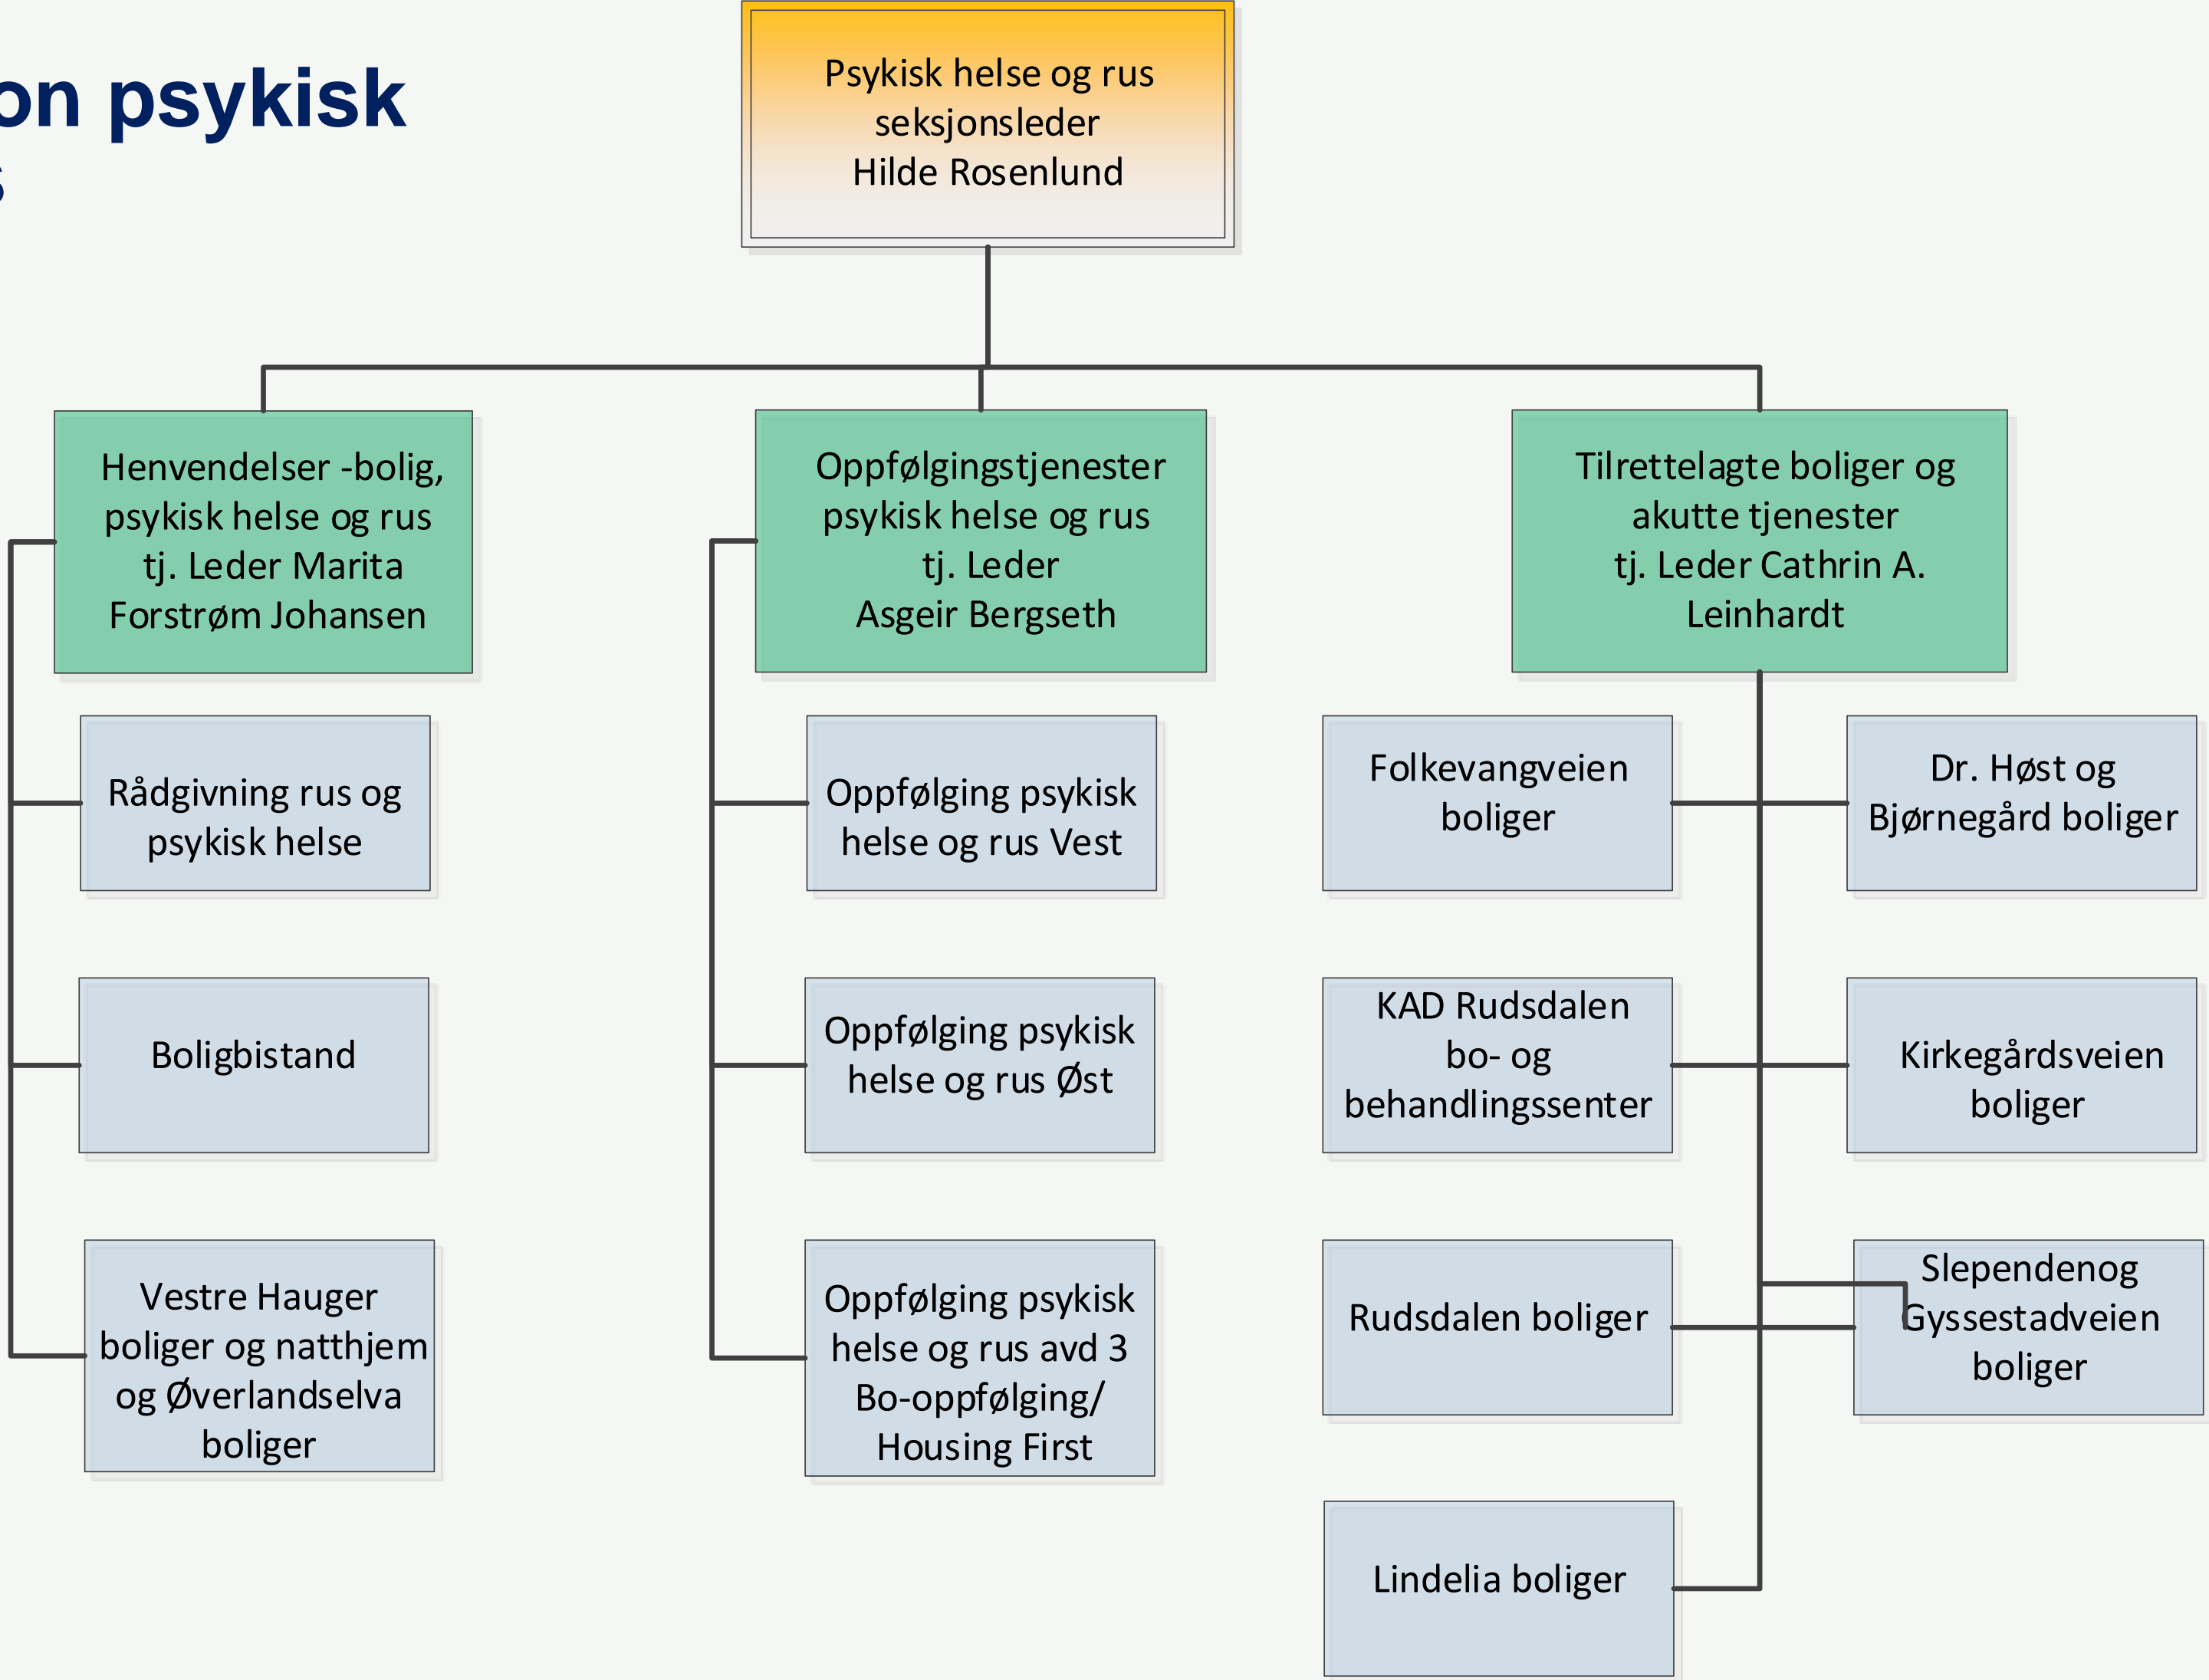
on psykisk
s

Psykisk helse og rus
seksjonsleder
Hilde Rosenlund

Henvendelser -bolig, psykisk helse og rus
tj. Leder Marita Forstrøm Johansen

Rådgivning rus og psykisk helse

Boligbistand

Vestre Hauger boliger og natthjem og Øverlandselva boliger

Oppfølgingstjenester psykisk helse og rus
tj. Leder
Asgeir Bergseth

Oppfølging psykisk helse og rus Vest

Oppfølging psykisk helse og rus Øst

Oppfølging psykisk helse og rus avd 3
Bo-oppfølging/
Housing First

Tilrettelagte boliger og akutte tjenester
tj. Leder Cathrin A. Leinhardt

Folkevangveien boliger

KAD Rudsdalen bo- og behandlingssenter

Rudsdalen boliger

Lindelia boliger

Dr. Høst og Bjørnegård boliger

Kirkegårdsveien boliger

Slependenog Gyssestadveien boliger